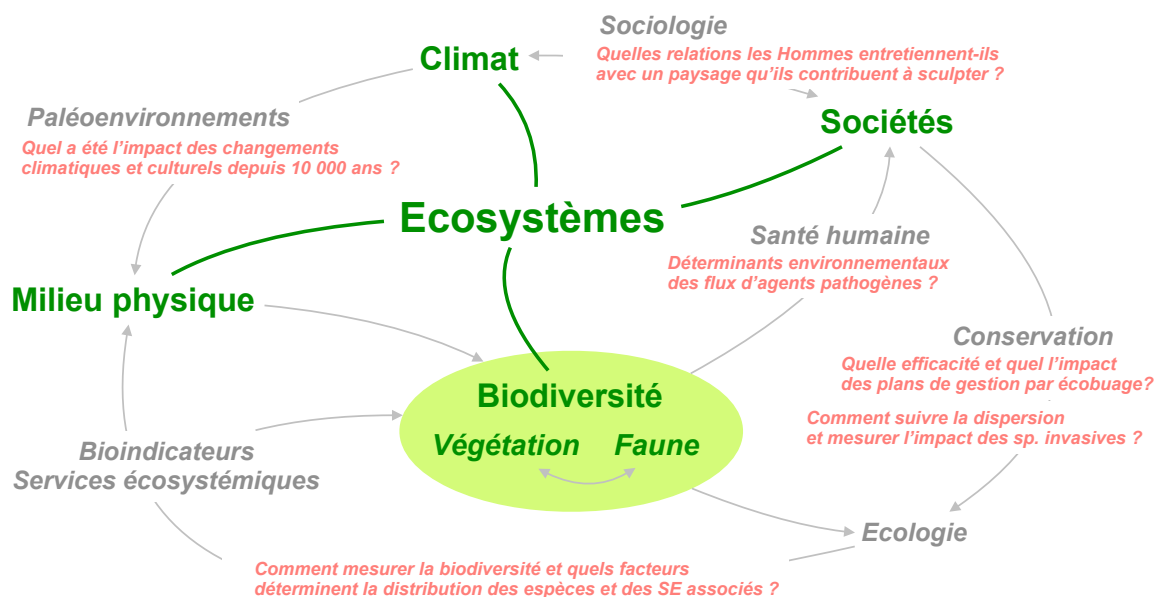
Sociologie
Quelles relations les Hommes entretiennent-ils avec un paysage qu'ils contribuent à sculpter ?

Climat

Paléoenvironnements
Quel a été l'impact des changements climatiques et culturels depuis 10 000 ans ?

Sociétés

Ecosystèmes

Santé humaine
Déterminants environnementaux des flux d'agents pathogènes ?

Milieu physique

Conservation
Quelle efficacité et quel l'impact des plans de gestion par écobuage?
Comment suivre la dispersion et mesurer l'impact des sp. invasives ?

Biodiversité
Végétation Faune

Bioindicateurs
Services écosystémiques

Ecologie

Comment mesurer la biodiversité et quels facteurs déterminent la distribution des espèces et des SE associés ?